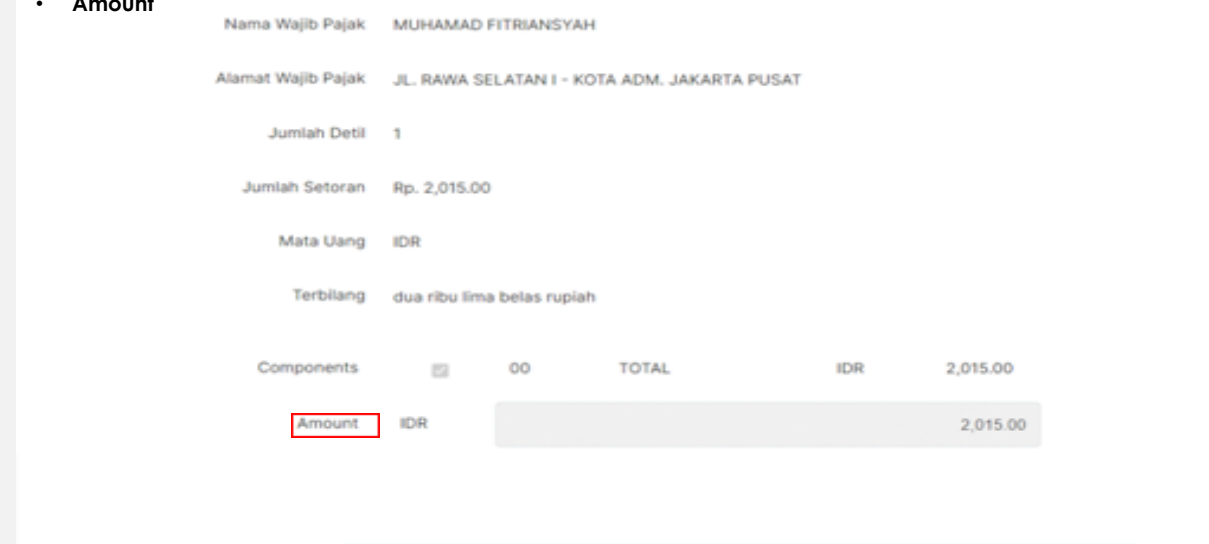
• Amount

Nama Wajib Pajak MUHAMAD FITRIANSYAH

Alamat Wajib Pajak JL. RAWA SELATAN I - KOTA ADM. JAKARTA PUSAT

Jumlah Detil 1

Jumlah Setoran Rp. 2,015.00

Mata Uang IDR

Terbilang dua ribu lima belas rupiah

Components 00 TOTAL IDR 2,015.00

Amount IDR 2,015.00